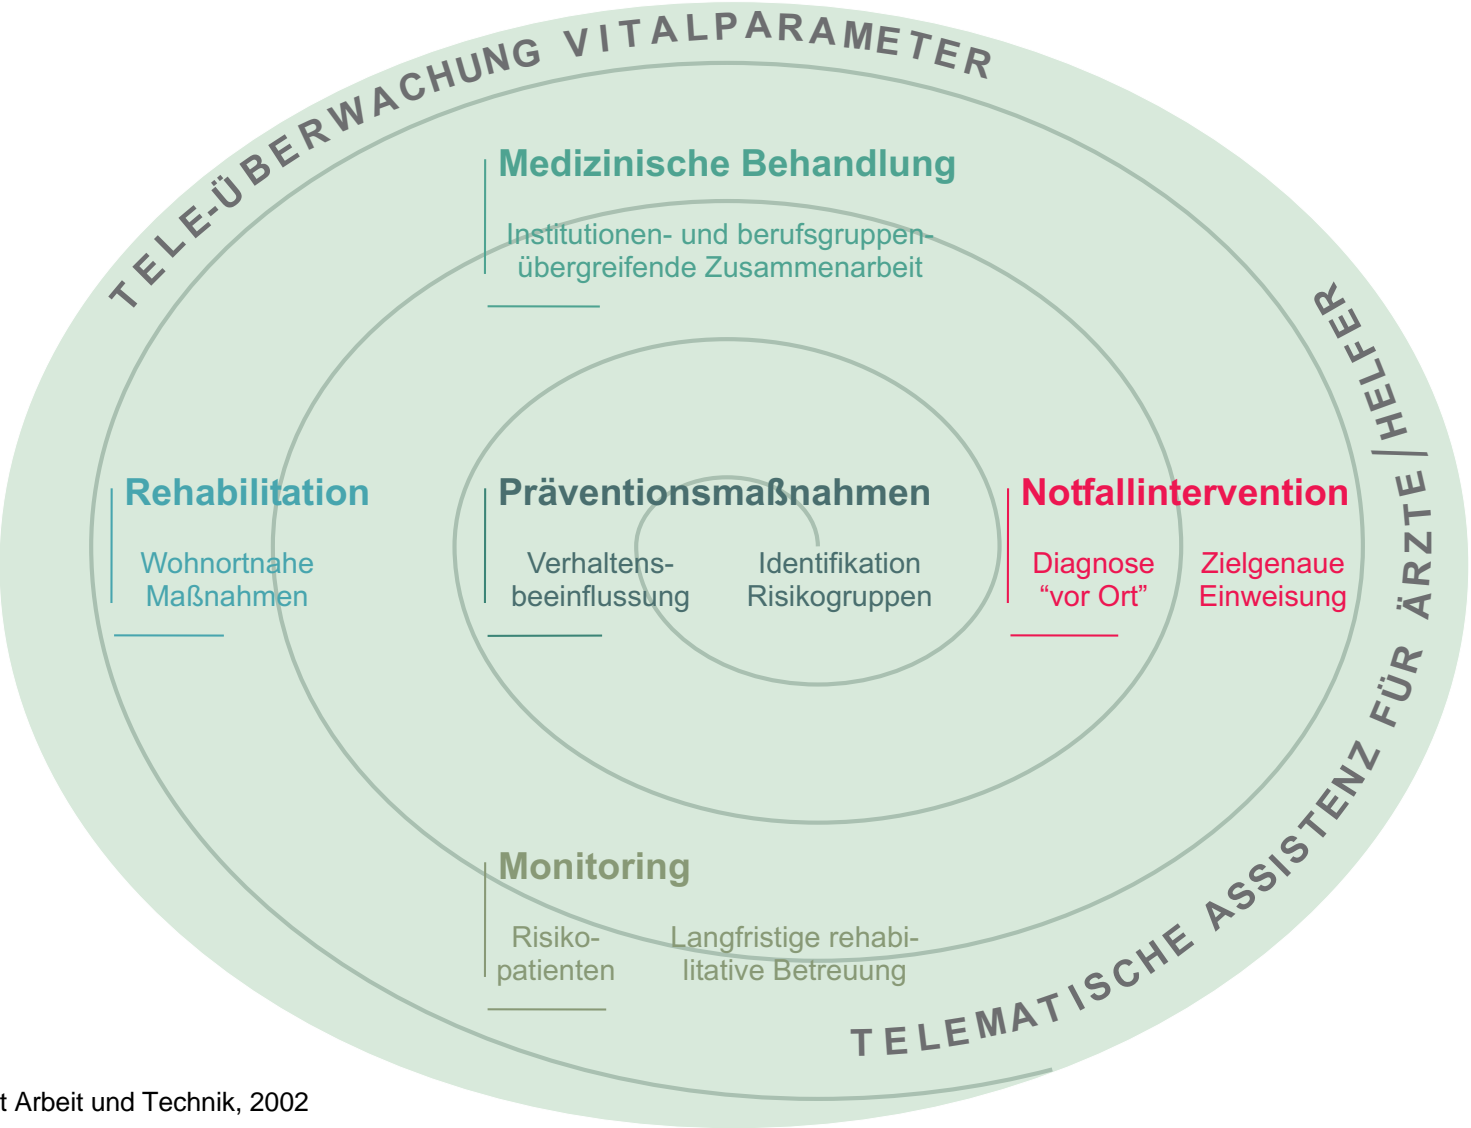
TELE-ÜBERWACHUNG VITALPARAMETER

Medizinische Behandlung

Institutionen- und berufsgruppenübergreifende Zusammenarbeit

Rehabilitation

Wohnortnahe Maßnahmen

Präventionsmaßnahmen

Verhaltensbeeinflussung

Identifikation Risikogruppen

Notfallintervention

Diagnose "vor Ort"

Zielgenaue Einweisung

HELFER

TELEMATISCHE ASSISTENZ FÜR ÄRZTE

Monitoring

Risikopatienten

Langfristige rehabilitative Betreuung

t Arbeit und Technik, 2002